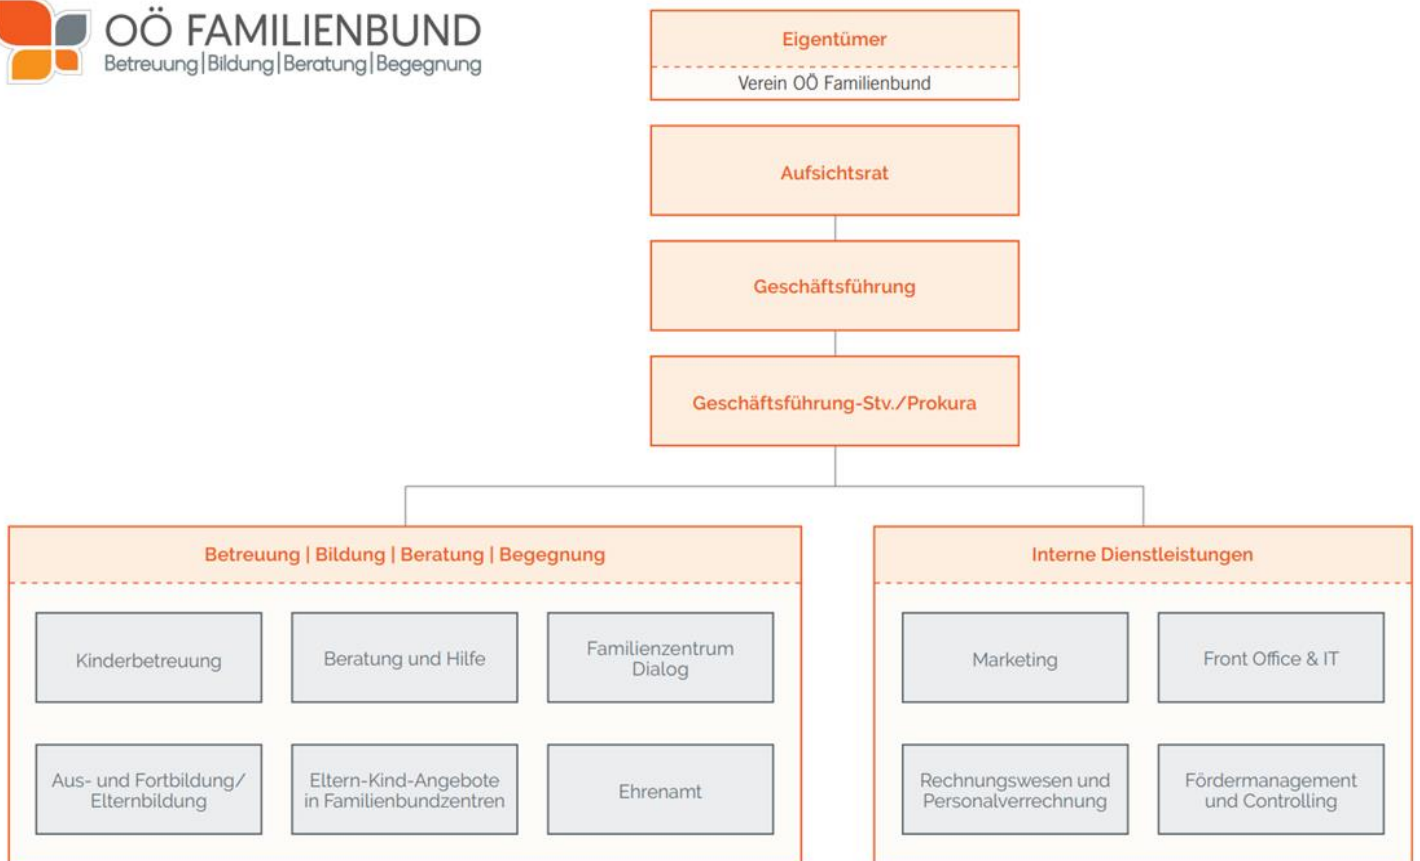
OÖ FAMILIENBUND
Betreuung|Bildung|Beratung|Begegnung

Eigentümer
Verein OÖ Familienbund

Aufsichtsrat

Geschäftsführung

Geschäftsführung-Stv./Prokura

Betreuung | Bildung | Beratung | Begegnung

Kinderbetreuung

Beratung und Hilfe

Familienzentrum Dialog

Aus- und Fortbildung/ Elternbildung

Eltern-Kind-Angebote in Familienbundzentren

Ehrenamt

Interne Dienstleistungen

Marketing

Front Office & IT

Rechnungswesen und Personalverrechnung

Fördermanagement und Controlling